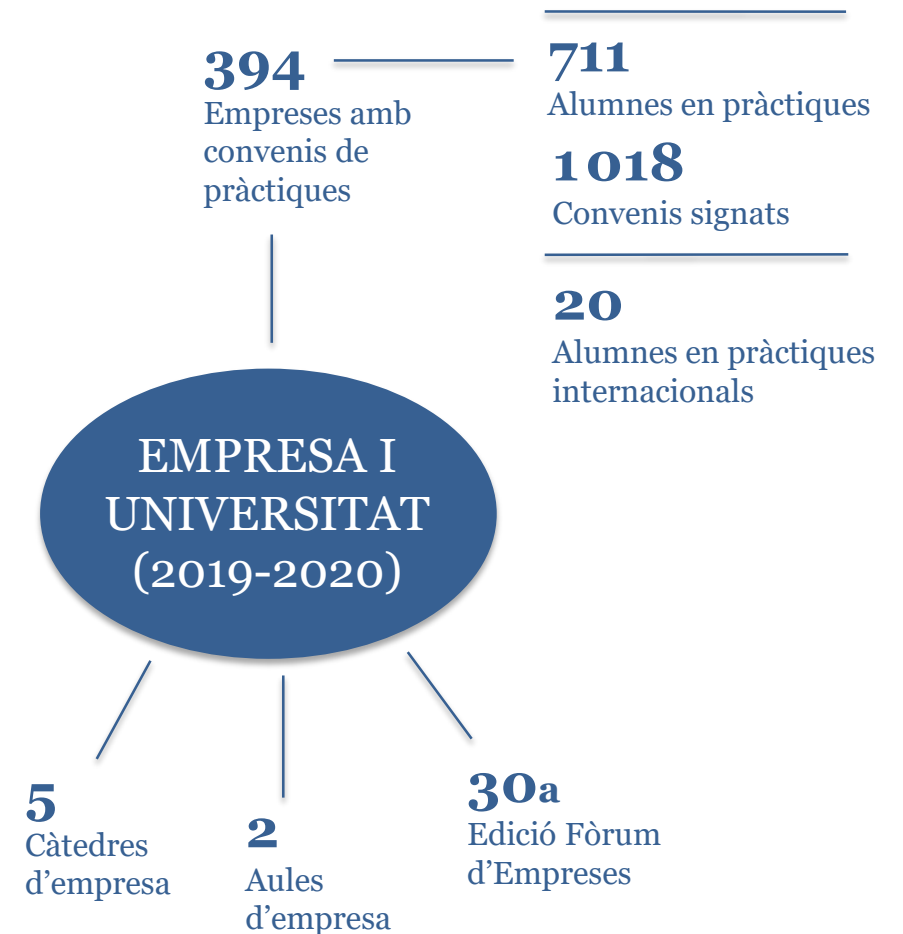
394
Empreses amb convenis de pràctiques

711
Alumnes en pràctiques

1018
Convenis signats

20
Alumnes en pràctiques internacionals

EMPRESA I UNIVERSITAT (2019-2020)

5
Càtedres d'empresa

2
Aules d'empresa

30a
Edició Fòrum d'Empreses